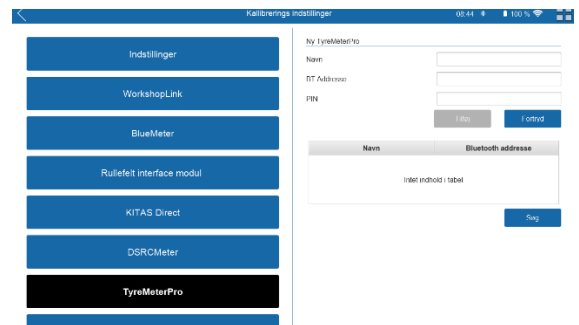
Kalibrerings indstillinger
08:44 100 %

Indstillinger
WorkshopLink
BlueMeter
Rullefelt interface modul
KITAS Direct
DSRCMeter
TyreMeterPro

Ny TyreMeterPro
Navn
BT Addresse
PIN
Tilføj
Fortryd

| Navn | Bluetooth addresse |
|---|---|
| Intet indhold i tabel | |

Søg